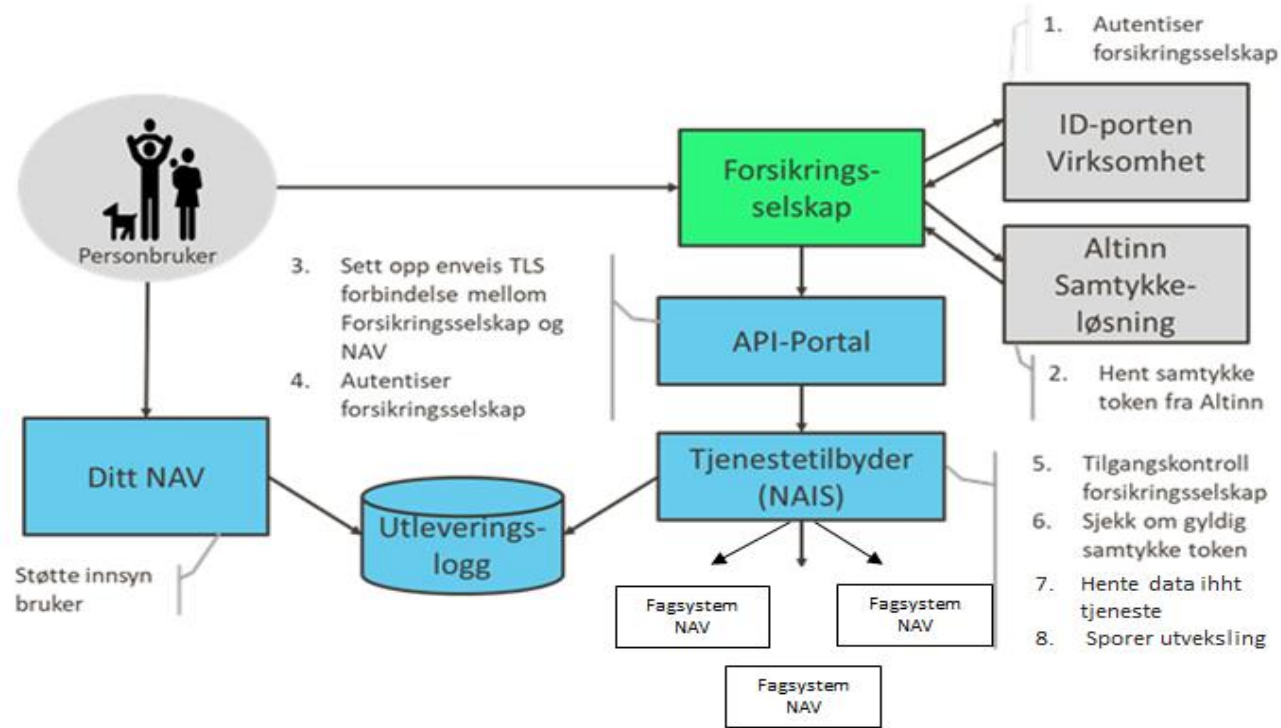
1. Autentiser forsikringsselskap

ID-porten Virksomhet

Personbruker

Forsikrings-selskap

Altinn Samtykke-løsning

3. Sett opp enveis TLS forbindelse mellom Forsikringsselskap og NAV
4. Autentiser forsikringsselskap

API-Portal

2. Hent samtykke token fra Altinn

Ditt NAV

Tjenestetilbyder (NAIS)

5. Tilgangskontroll forsikringsselskap
6. Sjekk om gyldig samtykke token
7. Hente data ihht tjeneste
8. Sporer utveksling

Utleverings-logg

Støtte innsyn bruker

Fagsystem NAV

Fagsystem NAV

Fagsystem NAV